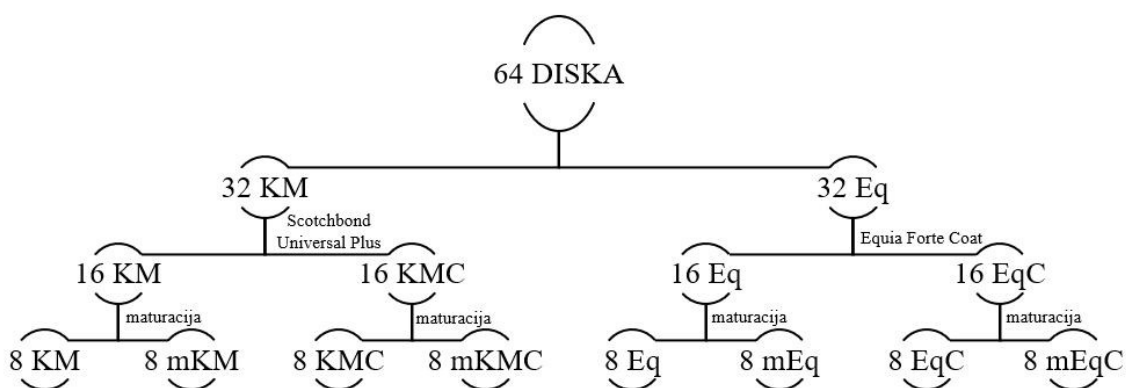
64 DISKA

32 KM

32 Eq

Scotchbond Universal Plus

Equia Forte Coat

16 KM

16 KMC

16 Eq

16 EqC

maturacija

maturacija

maturacija

maturacija

8 KM

8 mKM

8 KMC

8 mKMC

8 Eq

8 mEq

8 EqC

8 mEqC